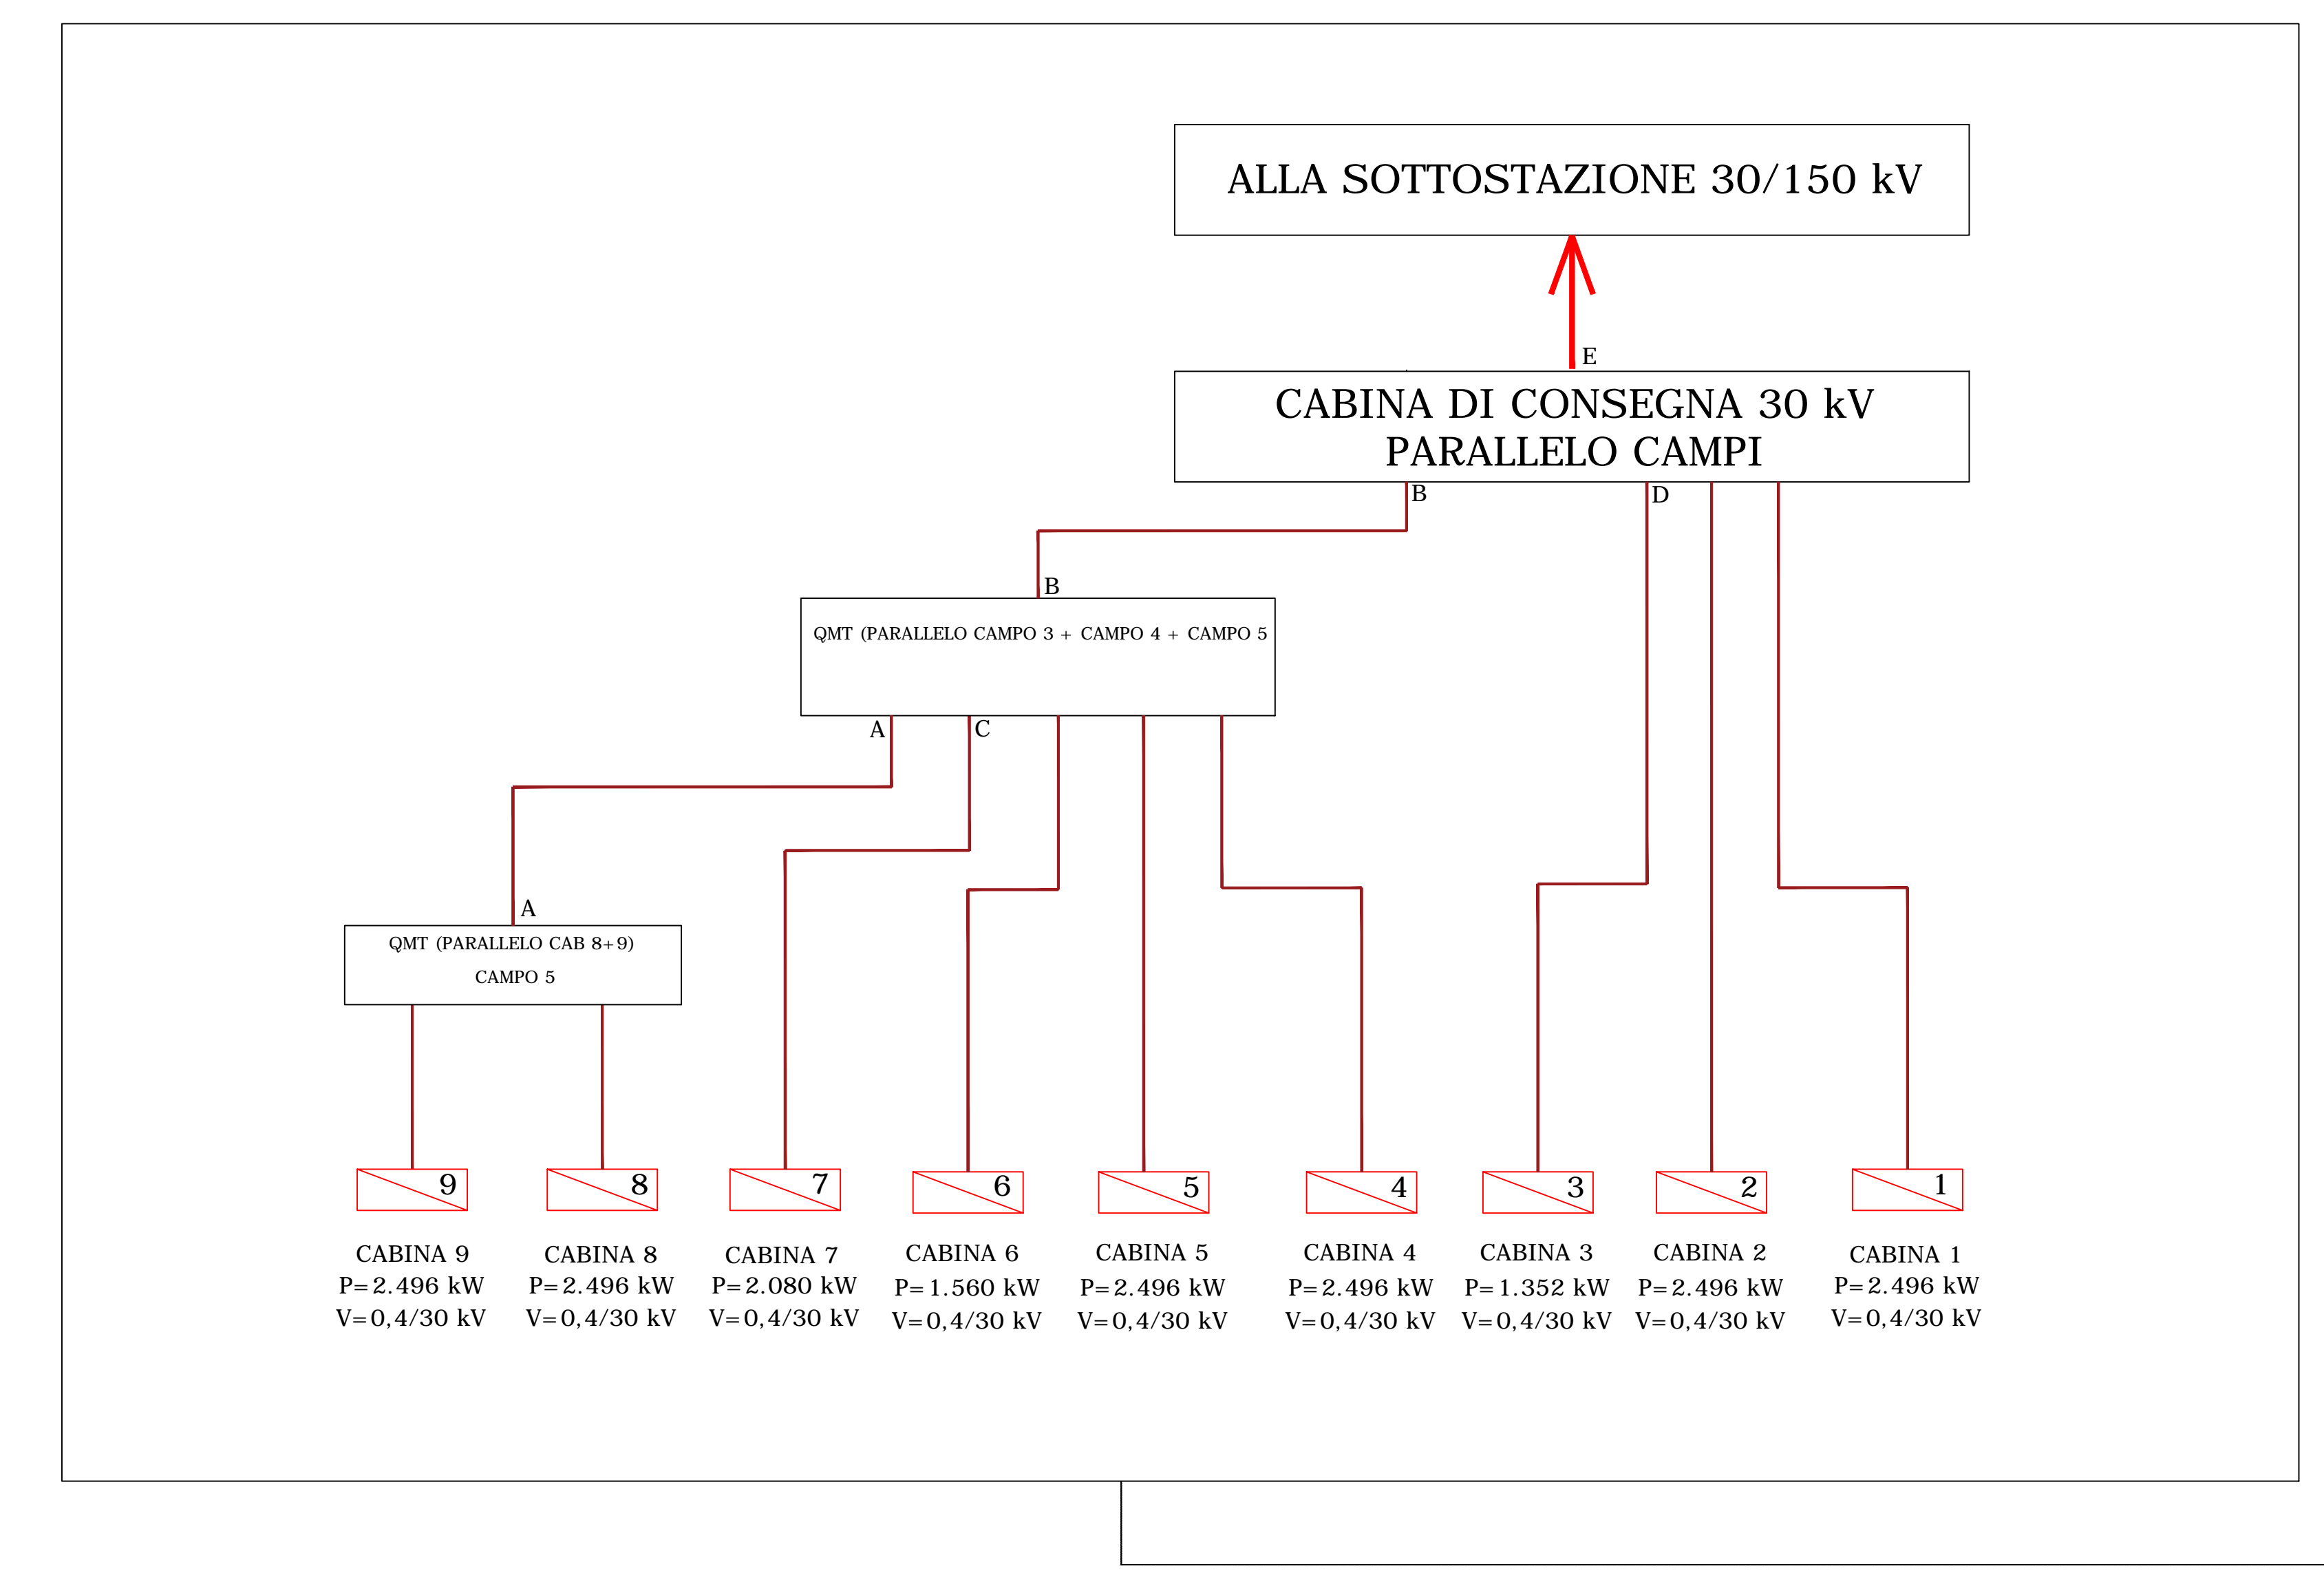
ALLA SOTTOSTAZIONE 30/150 kV

E

CABINA DI CONSEGNA 30 kV
PARALLELO CAMPI

B

D

B

QMT (PARALLELO CAMPO 3 + CAMPO 4 + CAMPO 5

A

C

A

QMT (PARALLELO CAB 8+9)
CAMPO 5

9

8

7

6

5

4

3

2

1

CABINA 9
P=2.496 kW
V=0,4/30 kV

CABINA 8
P=2.496 kW
V=0,4/30 kV

CABINA 7
P=2.080 kW
V=0,4/30 kV

CABINA 6
P=1.560 kW
V=0,4/30 kV

CABINA 5
P=2.496 kW
V=0,4/30 kV

CABINA 4
P=2.496 kW
V=0,4/30 kV

CABINA 3
P=1.352 kW
V=0,4/30 kV

CABINA 2
P=2.496 kW
V=0,4/30 kV

CABINA 1
P=2.496 kW
V=0,4/30 kV